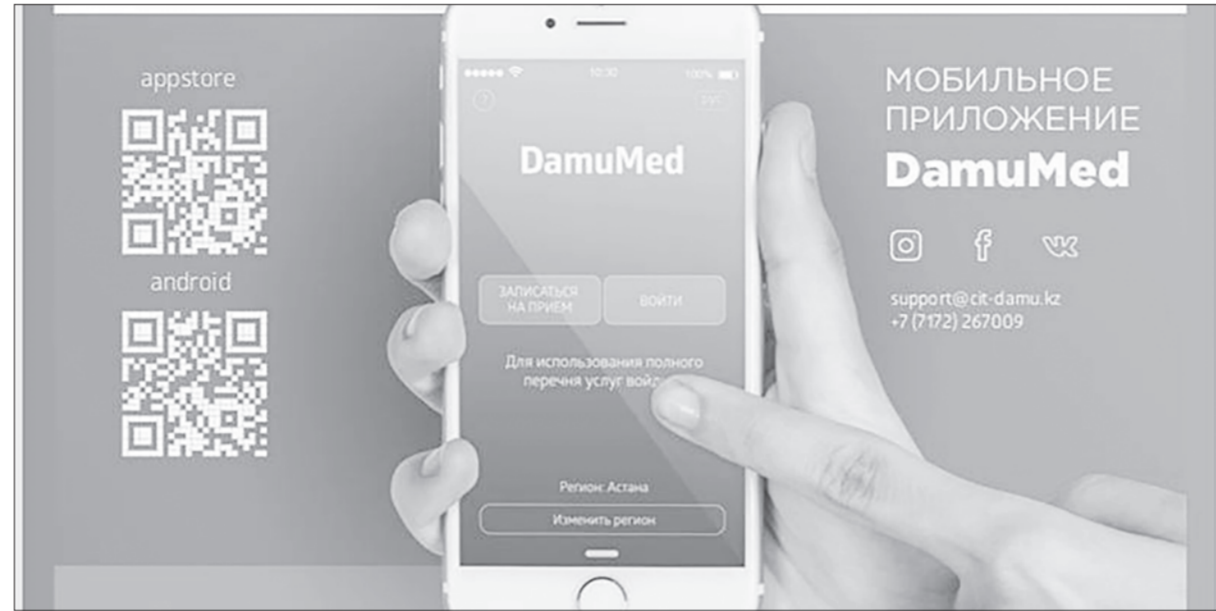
appstore

android

10:30 100%

?

РУС

DamuMed

ЗАПИСАТЬСЯ НА ПРИЕМ

ВОЙТИ

Для использования полного перечня услуг войд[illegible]

Регион: Астана

Изменить регион

МОБИЛЬНОЕ ПРИЛОЖЕНИЕ

DamuMed

support@cit-damu.kz
+7 (7172) 267009